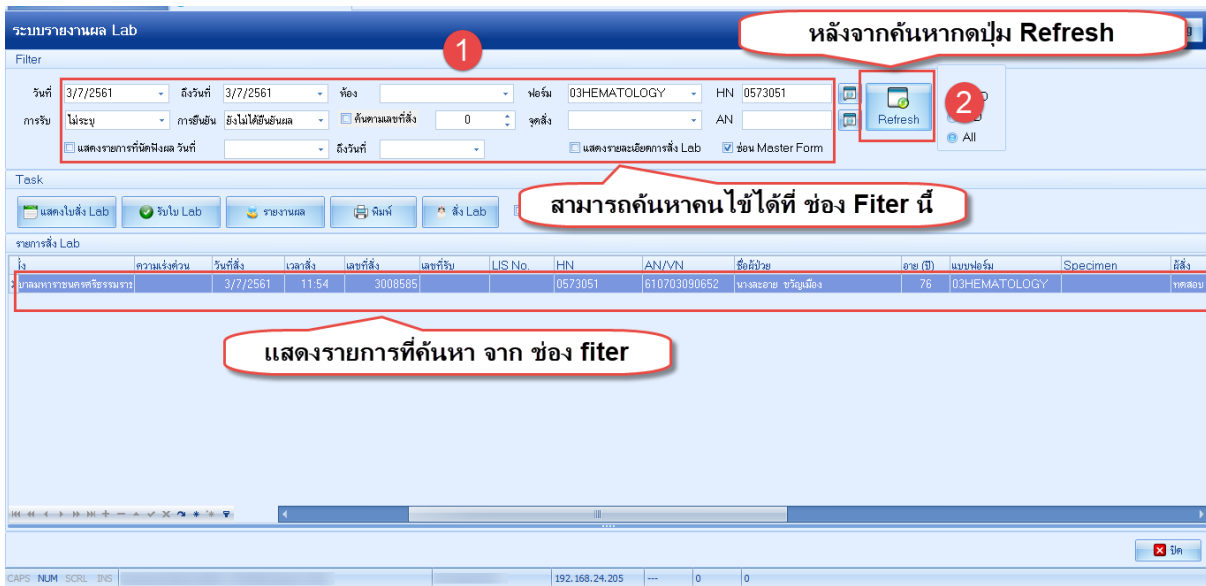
ระบบรายงานผล Lab

หลังจากค้นหากดปุ่ม Refresh

Filter

1

วันที่ 3/7/2561 ถึงวันที่ 3/7/2561 ห้อง ฟอร์ม 03HEMATOLOGY HN 0573051

การรับ ไม่ระบุ การยืนยัน ยังไม่ได้ยืนยันผล ค้นตามเลขที่สั่ง 0 จุดสั่ง AN

แสดงรายการที่นัดฟังผล วันที่ ถึงวันที่ แสดงรายละเอียดการสั่ง Lab ซ่อน Master Form

Refresh

2

All

Task

แสดงใบสั่ง Lab รับใบ Lab รายงานผล พิมพ์ สั่ง Lab

สามารถค้นหาคนไข้ได้ที่ ช่อง Fiter นี้

รายการสั่ง Lab

| ง | ความเร่งด่วน | วันที่สั่ง | เวลาสั่ง | เลขที่สั่ง | เลขที่รับ | LIS No. | HN | AN/VN | ชื่อผู้ป่วย | อายุ (ปี) | แบบฟอร์ม | Specimen | ผู้สั่ง |
|---|---|---|---|---|---|---|---|---|---|---|---|---|---|
| มหาราชนครศรีธรรมราช | | 3/7/2561 | 11:54 | 3008585 | | | 0573051 | 610703090652 | นางละอาย ขวัญเมือง | 76 | 03HEMATOLOGY | | ทดสอบ |

แสดงรายการที่ค้นหา จาก ช่อง fiter

ปิด

CAPS NUM SCRL INS 192.168.24.205 --- 0 0